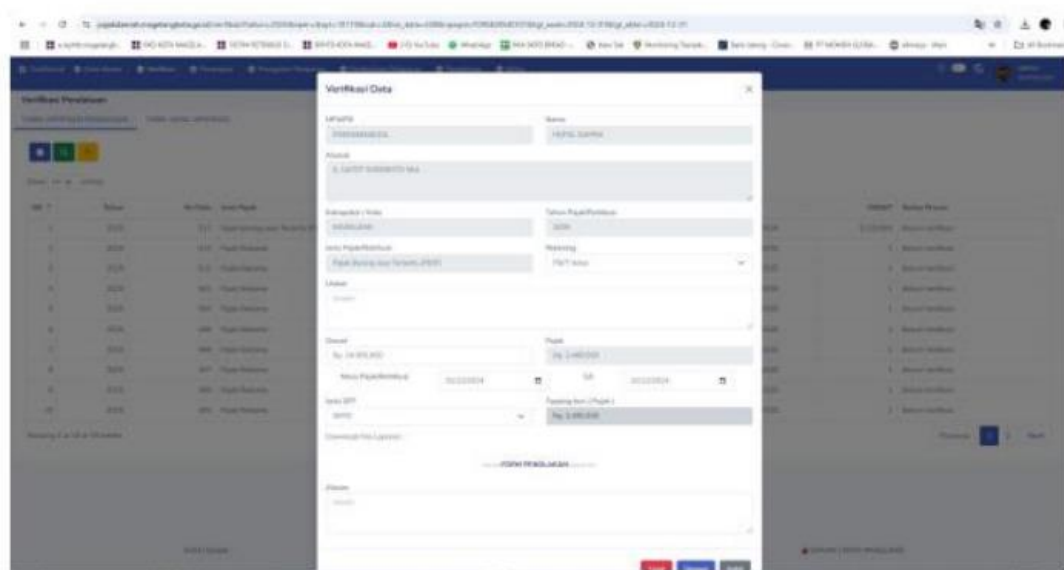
Verifikasi Data

×

NPWPD

Nama

Alamat

Kabupaten / Kota

Tahun Pajak/Retribusi

Jenis Pajak/Retribusi

Rekening

Pajak Barang Jasa Tertentu (PBJT)

Uraian

Omzet

Pajak

Masa Pajak/Retribusi

s/d

Jenis SPT

Pajak

Download File Laporan

FORM PENOLAKAN

Alasan

Verifikasi Penolakan

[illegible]